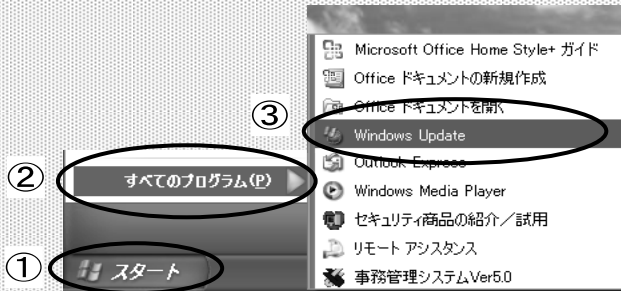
Microsoft Office Home Style+ ガイド
Office ドキュメントの新規作成
Office ドキュメントを開く
③
Windows Update
Outlook Express
②
すべてのプログラム(P)
Windows Media Player
セキュリティ商品の紹介／試用
リモート アシスタンス
①
スタート
事務管理システムVer5.0